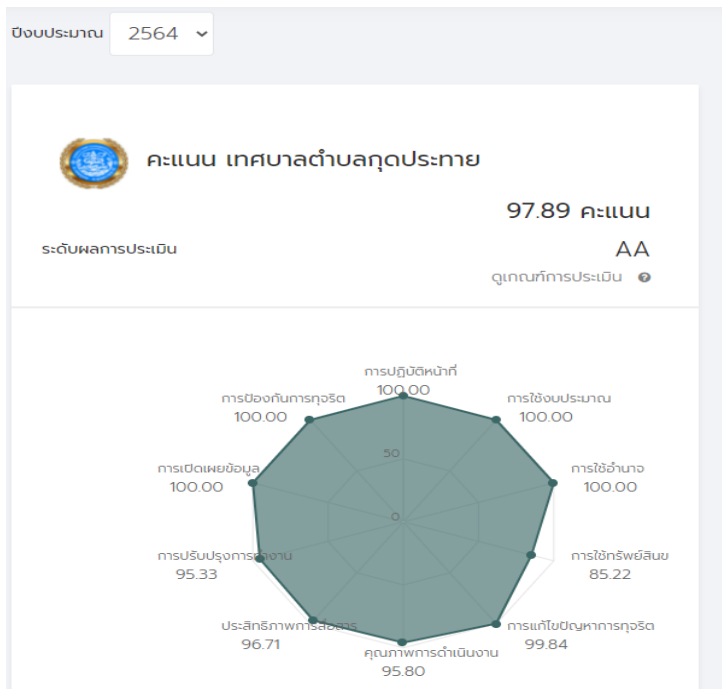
ปีงบประมาณ 2564

คะแนน เทศบาลตำบลกุดประทาย

97.89 คะแนน

ระดับผลการประเมิน

AA

ดูเกณฑ์การประเมิน

การปฏิบัติหน้าที่
100.00

การใช้งบประมาณ
100.00

การใช้อำนาจ
100.00

การใช้ทรัพย์สินข
85.22

การแก้ไขปัญหาการทุจริต
99.84

คุณภาพการดำเนินงาน
95.80

ประสิทธิภาพการสื่อสาร
96.71

การปรับปรุงการทำงาน
95.33

การเปิดเผยข้อมูล
100.00

การป้องกันการทุจริต
100.00

50

0